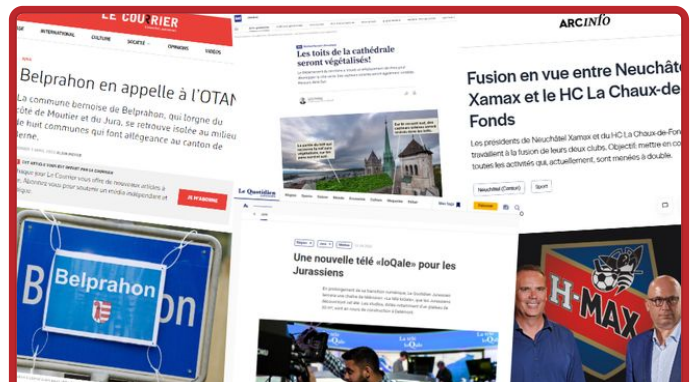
LE COURRIER

INTERNATIONAL CULTURE SOCIÉTÉ OPINIONS VIDÉOS

Belprahon en appelle à l'OTAN

La commune bernoise de Belprahon, qui lorgne du côté de Moutier et du Jura, se retrouve isolée au milieu de huit communes qui font allégeance au canton de

JE M'ABONNE

Belprahon

Les toits de la cathédrale seront végétalisés!

Le Quotidien Jurassien

Une nouvelle télé «loQale» pour les Jurassiens

ARCINFO

Fusion en vue entre Neuchâtel Xamax et le HC La Chaux-de-Fonds

Les présidents de Neuchâtel Xamax et du HC La Chaux-de-Fonds travaillent à la fusion de leurs deux clubs. Objectif: mettre en commun toutes les activités qui, actuellement, sont menées à double.

Neuchâtel (Canton) Sport

H-MAX